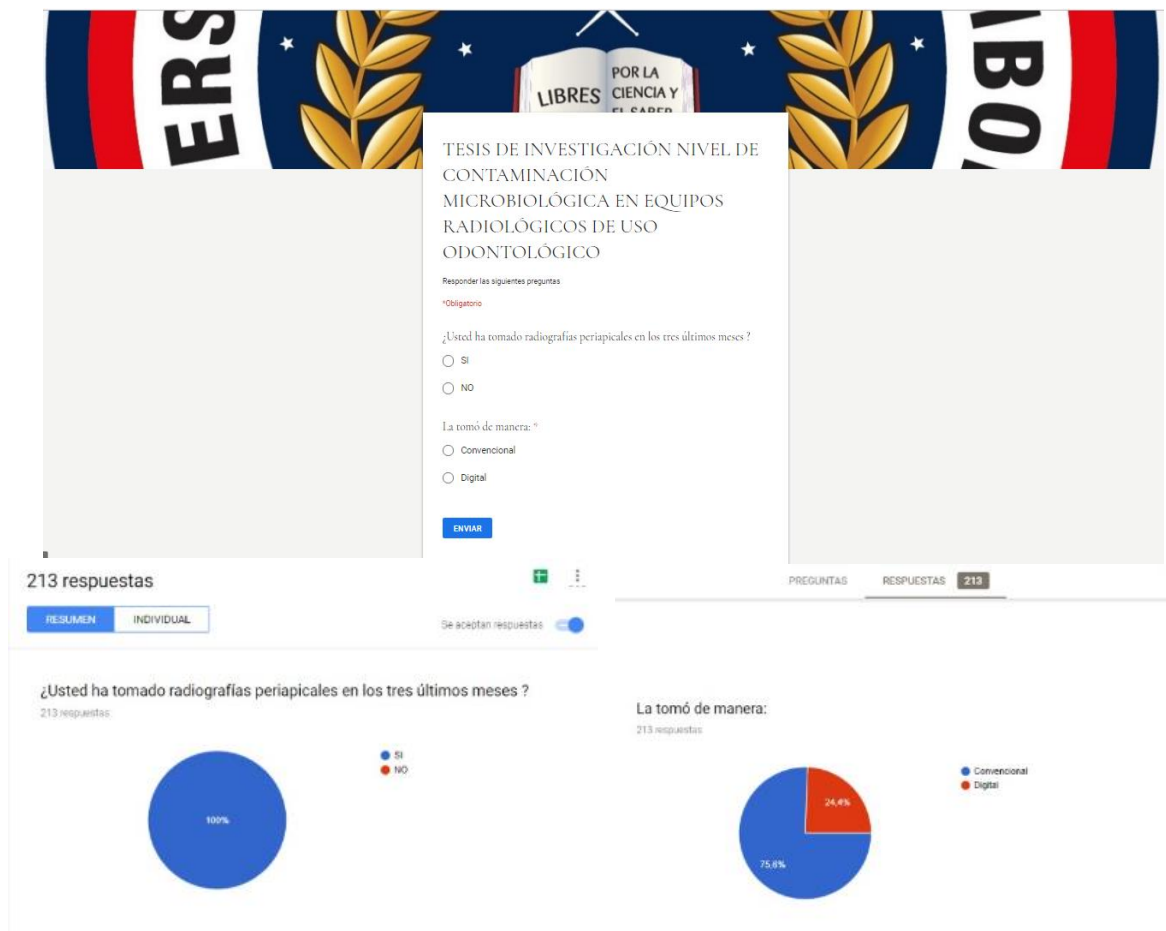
ERS
LIBRES
POR LA CIENCIA Y EL SABER
BO

TESIS DE INVESTIGACIÓN NIVEL DE CONTAMINACIÓN MICROBIOLÓGICA EN EQUIPOS RADIOLÓGICOS DE USO ODONTOLÓGICO

Responder las siguientes preguntas

*Obligatorio

¿Usted ha tomado radiografías periapicales en los tres últimos meses ?

SI

NO

La tomó de manera: *

Convencional

Digital

ENVIAR

213 respuestas

RESUMEN INDIVIDUAL

Se aceptan respuestas

¿Usted ha tomado radiografías periapicales en los tres últimos meses ?

213 respuestas

SI
NO

100%

PREGUNTAS RESPUESTAS 213

La tomó de manera:

213 respuestas

Convencional
Digital

24,4%

75,6%